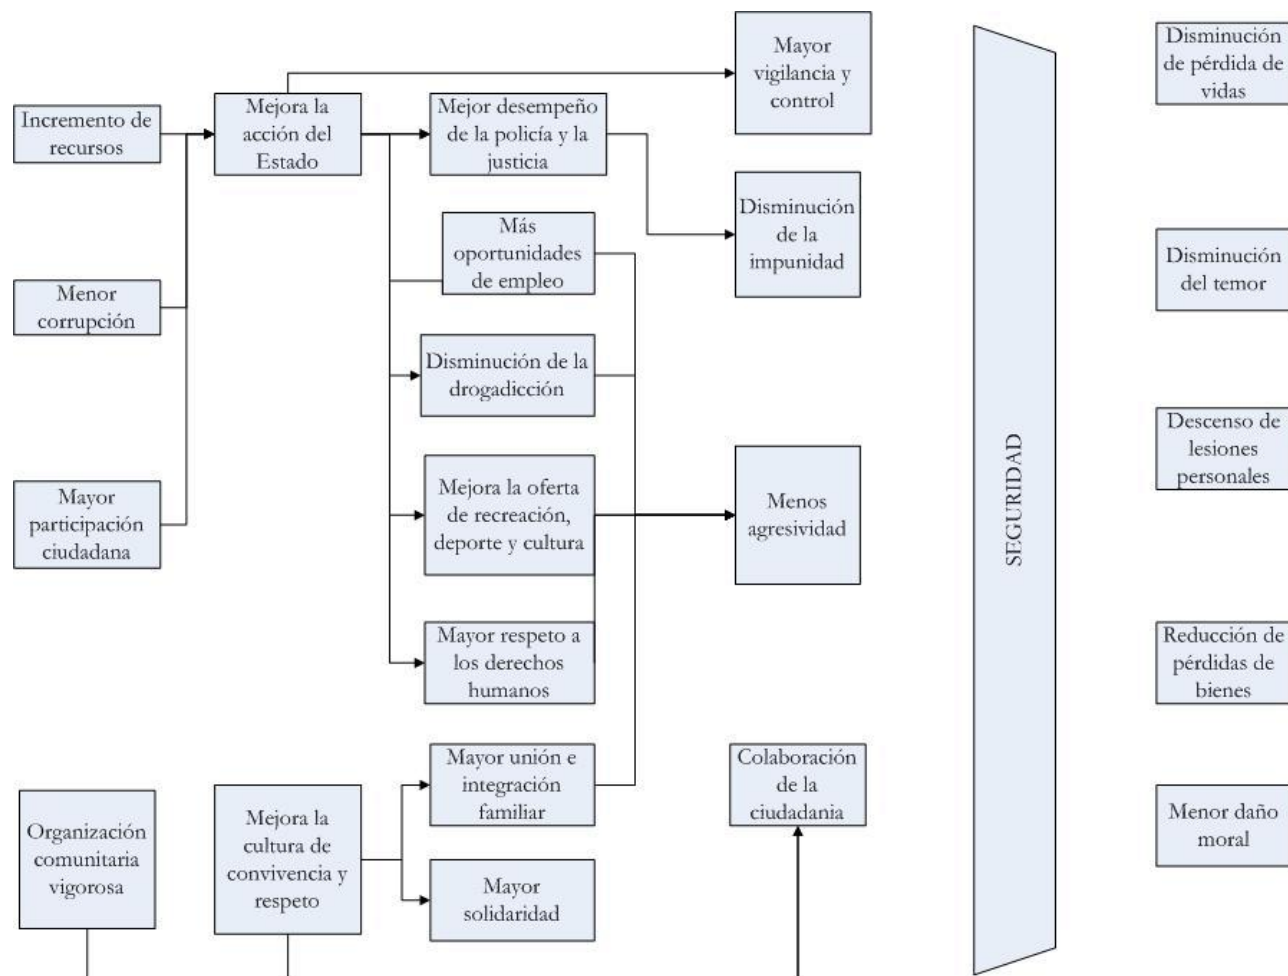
Incremento de recursos

Menor corrupción

Mayor participación ciudadana

Mejora la acción del Estado

Mayor vigilancia y control

Mejor desempeño de la policía y la justicia

Disminución de la impunidad

Más oportunidades de empleo

Disminución de la drogadicción

Mejora la oferta de recreación, deporte y cultura

Menos agresividad

Mayor respeto a los derechos humanos

Mayor unión e integración familiar

Mayor solidaridad

Colaboración de la ciudadania

Organización comunitaria vigorosa

Mejora la cultura de convivencia y respeto

SEGURIDAD

Disminución de pérdida de vidas

Disminución del temor

Descenso de lesiones personales

Reducción de pérdidas de bienes

Menor daño moral